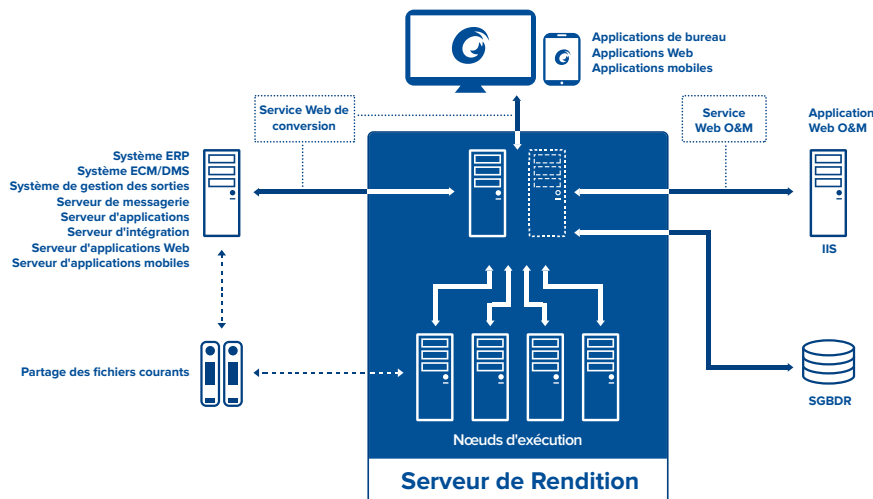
Applications de bureau
Applications Web
Applications mobiles

Service Web de conversion

Service Web O&M

Application Web O&M

Système ERP
Système ECM/DMS
Système de gestion des sorties
Serveur de messagerie
Serveur d'applications
Serveur d'intégration
Serveur d'applications Web
Serveur d'applications mobiles

IIS

Partage des fichiers courants

SGBDR

Nœuds d'exécution

Serveur de Rendition